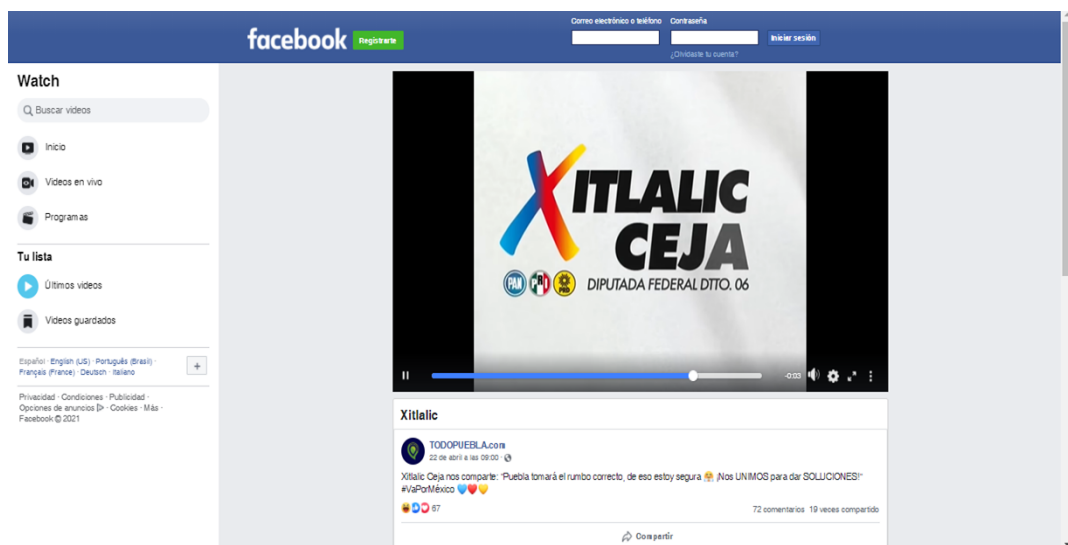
facebook Regístrate

Correo electrónico o teléfono Contraseña Iniciar sesión
¿Olvidaste tu cuenta?

Watch

Buscar videos

Inicio

Videos en vivo

Programas

Tu lista

Últimos videos

Videos guardados

Español · English (US) · Português (Brasil) · Français (France) · Deutsch · Italiano +

Privacidad · Condiciones · Publicidad · Opciones de anuncios · Cookies · Más · Facebook © 2021

XITLALIC CEJA
PAN PRI PRD
DIPUTADA FEDERAL DTTO. 06

-0:03

Xitlalic

TODOPUEBLA.com
22 de abril a las 09:00 ·

Xitlalic Ceja nos comparte: "Puebla tomará el rumbo correcto, de eso estoy segura 🤗 ¡Nos UNIMOS para dar SOLUCIONES!" #VaPorMéxico 💙❤️💛

67

72 comentarios 19 veces compartido

Compartir